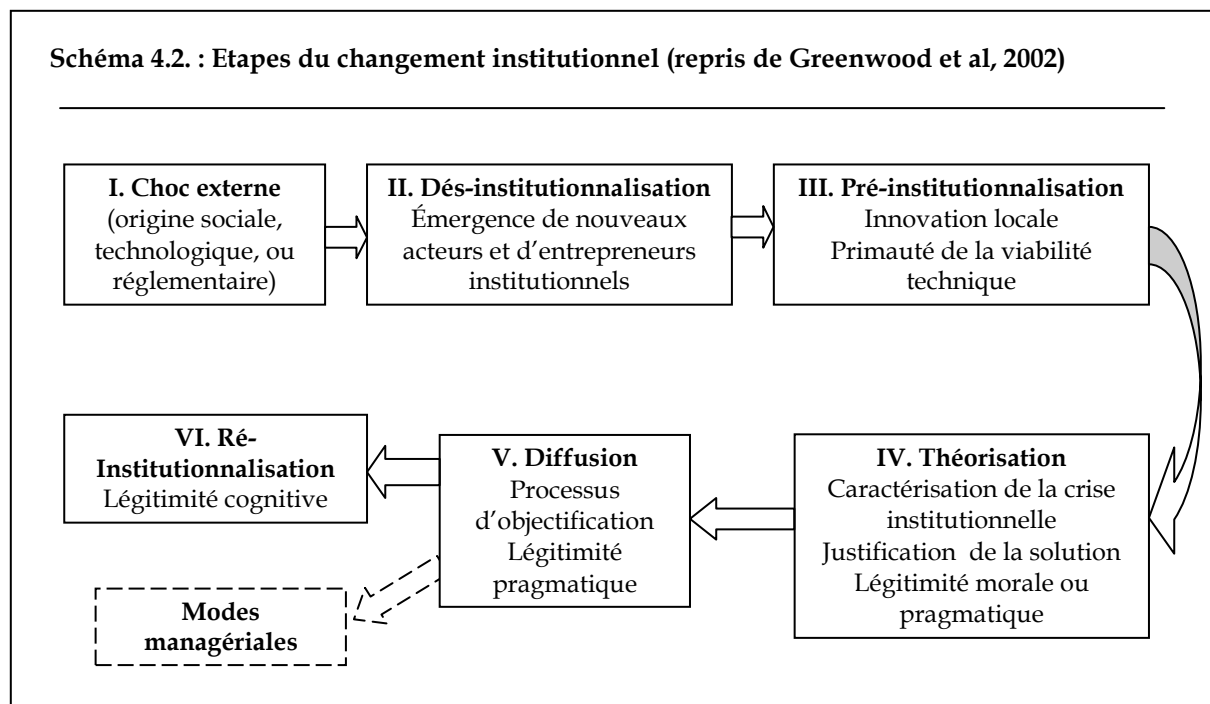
**Schéma 4.2. : Etapes du changement institutionnel (repris de Greenwood et al, 2002)**

**I. Choc externe** (origine sociale, technologique, ou réglementaire)

**II. Dés-institutionnalisation** Émergence de nouveaux acteurs et d'entrepreneurs institutionnels

**III. Pré-institutionnalisation** Innovation locale Primauté de la viabilité technique

**IV. Théorisation** Caractérisation de la crise institutionnelle Justification de la solution Légitimité morale ou pragmatique

**V. Diffusion** Processus d'objectification Légitimité pragmatique

**VI. Ré-Institutionnalisation** Légitimité cognitive

**Modes managériales**